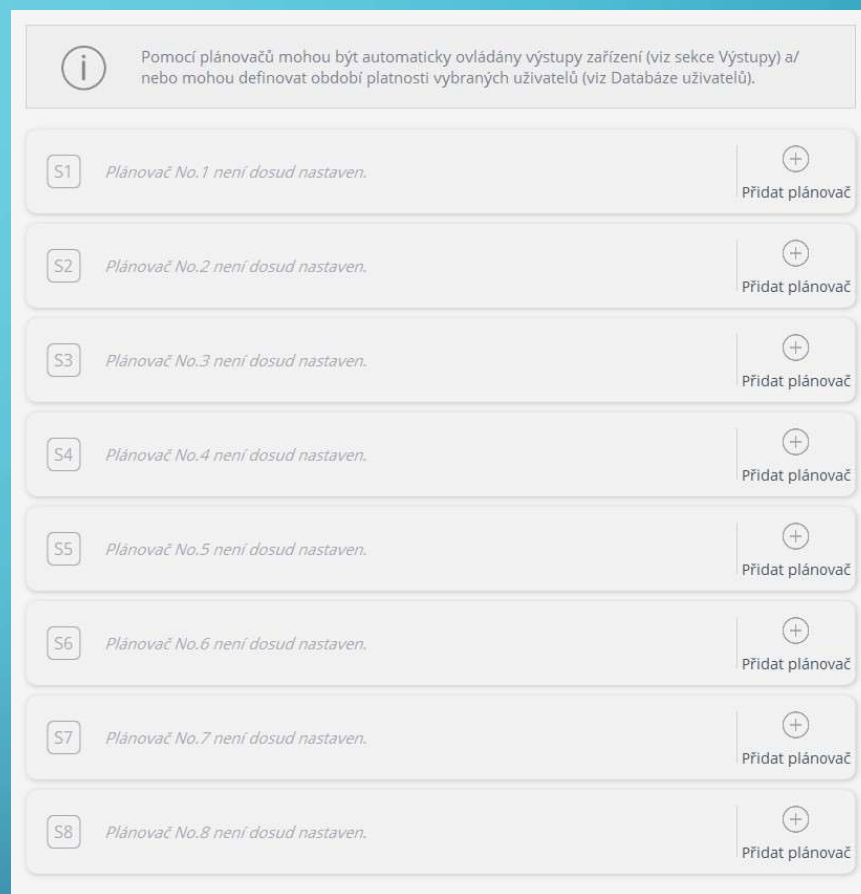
Pomocí plánovačů mohou být automaticky ovládány výstupy zařízení (viz sekce Výstupy) a/ nebo mohou definovat období platnosti vybraných uživatelů (viz Databáze uživatelů).

S1 Plánovač No.1 není dosud nastaven. Přidat plánovač

S2 Plánovač No.2 není dosud nastaven. Přidat plánovač

S3 Plánovač No.3 není dosud nastaven. Přidat plánovač

S4 Plánovač No.4 není dosud nastaven. Přidat plánovač

S5 Plánovač No.5 není dosud nastaven. Přidat plánovač

S6 Plánovač No.6 není dosud nastaven. Přidat plánovač

S7 Plánovač No.7 není dosud nastaven. Přidat plánovač

S8 Plánovač No.8 není dosud nastaven. Přidat plánovač